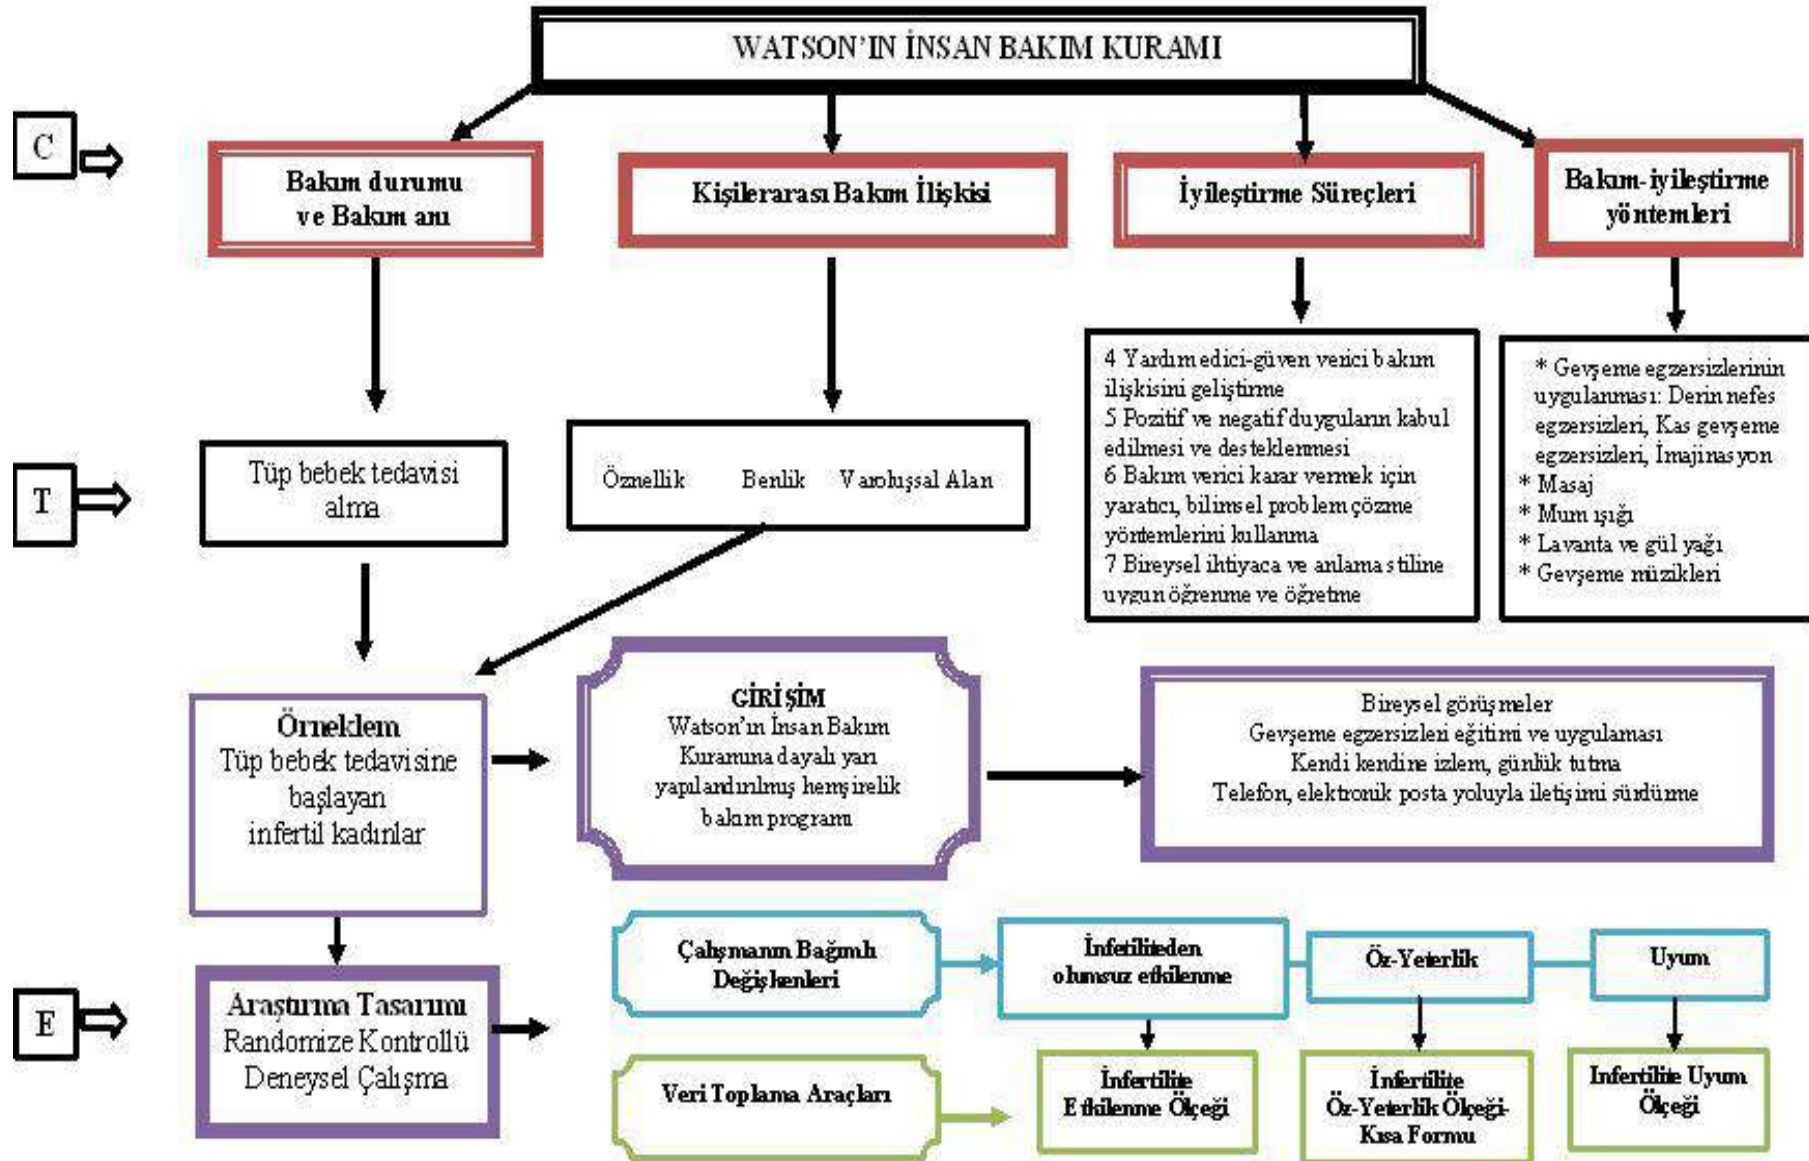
WATSON'IN İNSAN BAKIM KURAMI

C

Bakım durumu ve Bakım anı

Kişilerarası Bakım İlişkisi

İyileştirme Süreçleri

Bakım-iyileştirme yöntemleri

4 Yardım edici-güven verici bakım ilişkisini geliştirme
5 Pozitif ve negatif duyguların kabul edilmesi ve desteklenmesi
6 Bakım verici karar vermek için yaratıcı, bilimsel problem çözme yöntemlerini kullanma
7 Bireysel ihtiyaca ve anlama stiline uygun öğrenme ve öğretme

* Gevşeme egzersizlerinin uygulanması: Derin nefes egzersizleri, Kas gevşeme egzersizleri, İmajinasyon
* Masaj
* Mum ışığı
* Lavanta ve gül yağı
* Gevşeme müzikleri

T

Tüp bebek tedavisi alma

Öznellik Benlik Varoluşsal Alan

Örneklem
Tüp bebek tedavisine başlayan infertil kadınlar

GİRİŞİM
Watson'ın İnsan Bakım Kuramına dayalı yarı yapılandırılmış hemşirelik bakım programı

Bireysel görüşmeler
Gevşeme egzersizleri eğitimi ve uygulaması
Kendi kendine izlem, günlük tutma
Telefon, elektronik posta yoluyla iletişimi sürdürme

E

Araştırma Tasarımı
Randomize Kontrollü Deneysel Çalışma

Çalışmanın Bağımlı Değişkenleri

İnfertiliteden olumsuz etkilenme

Öz-Yeterlik

Uyum

Veri Toplama Araçları

İnfertilite Etkilenme Ölçeği

İnfertilite Öz-Yeterlik Ölçeği-Kısa Formu

Infertilite Uyum Ölçeği